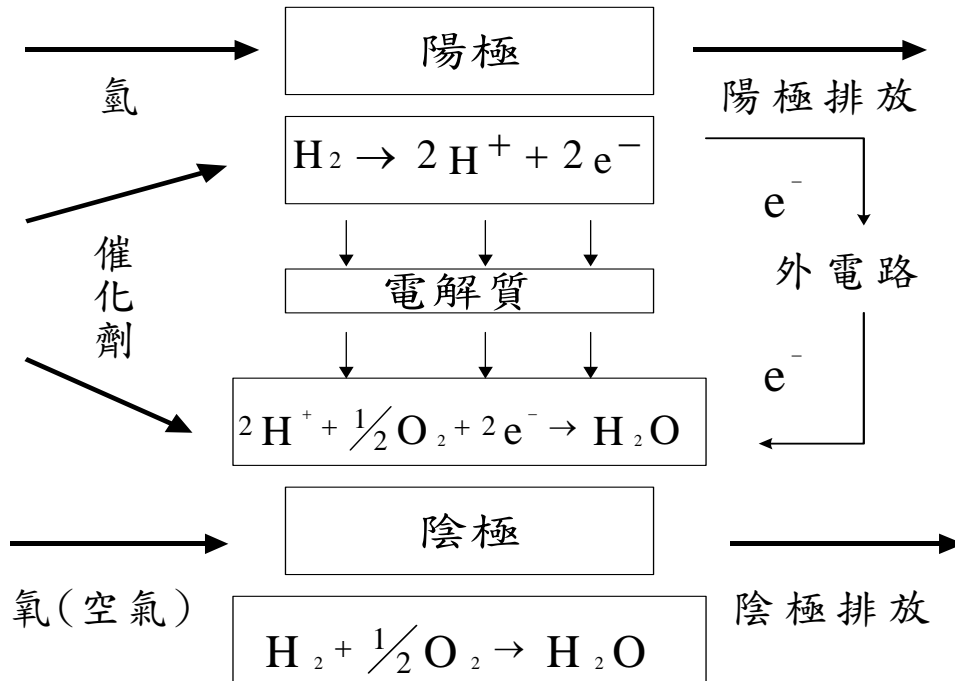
陽極

氫

陽極排放

$H_2 \rightarrow 2H^+ + 2e^-$

$e^-$

催化劑

電解質

外電路

$e^-$

$2H^+ + \frac{1}{2}O_2 + 2e^- \rightarrow H_2O$

陰極

氧(空氣)

陰極排放

$H_2 + \frac{1}{2}O_2 \rightarrow H_2O$